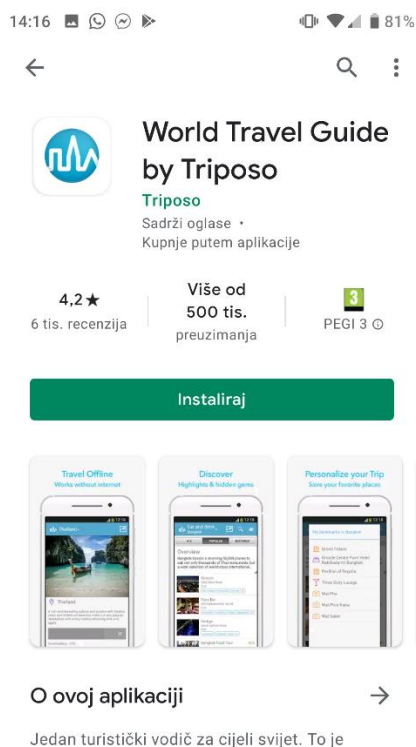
14:16

81%

World Travel Guide by Triposo

Triposo

Sadrži oglase •
Kupnje putem aplikacije

4,2★
6 tis. recenzija

Više od 500 tis.
preuzimanja

3
PEGI 3 ⓘ

Instaliraj

Travel Offline
Works without internet

Discover
Highlights & hidden gems

Personalize your Trip
Save your favorite places

O ovoj aplikaciji

Jedan turistički vodič za cijeli svijet. To je